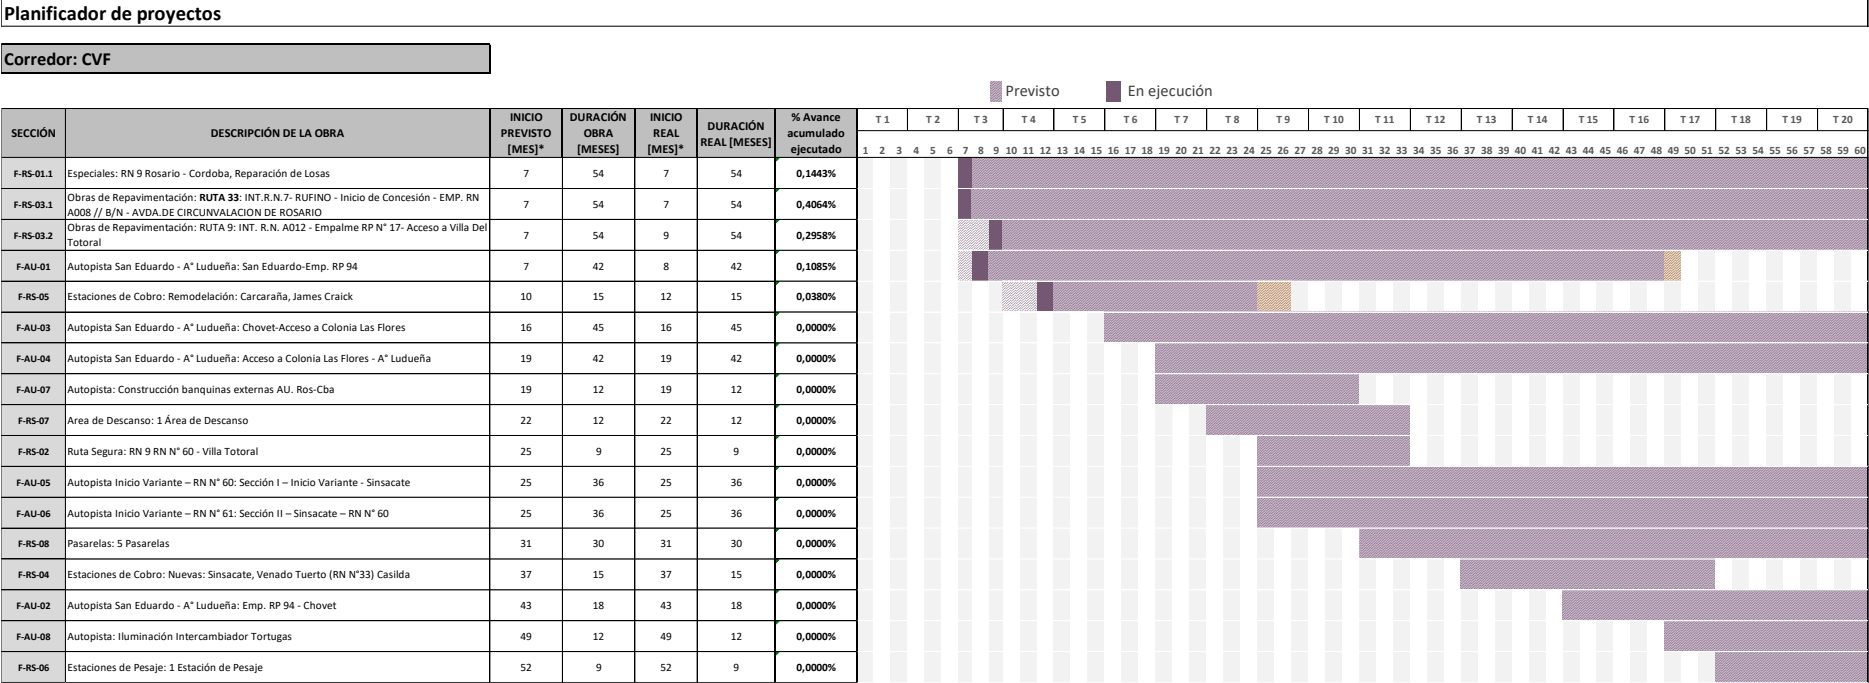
Planificador de proyectos

Corredor: CVF

Previsto En ejecución

| SECCIÓN | DESCRIPCIÓN DE LA OBRA | INICIO PREVISTO [MES]* | DURACIÓN OBRA [MESES] | INICIO REAL [MES]* | DURACIÓN REAL [MESES] | % Avance acumulado ejecutado |
|---|---|---|---|---|---|---|
| F-RS-01.1 | Especiales: RN 9 Rosario - Cordoba, Reparación de Losas | 7 | 54 | 7 | 54 | 0,1443% |
| F-RS-03.1 | Obras de Repavimentación: **RUTA 33**: INT.R.N.7- RUFINO - Inicio de Concesión - EMP. RN A008 // B/N - AVDA.DE CIRCUNVALACION DE ROSARIO | 7 | 54 | 7 | 54 | 0,4064% |
| F-RS-03.2 | Obras de Repavimentación: RUTA 9: INT. R.N. A012 - Empalme RP N° 17- Acceso a Villa Del Totoral | 7 | 54 | 9 | 54 | 0,2958% |
| F-AU-01 | Autopista San Eduardo - A° Ludueña: San Eduardo-Emp. RP 94 | 7 | 42 | 8 | 42 | 0,1085% |
| F-RS-05 | Estaciones de Cobro: Remodelación: Carcarañá, James Craick | 10 | 15 | 12 | 15 | 0,0380% |
| F-AU-03 | Autopista San Eduardo - A° Ludueña: Chovet-Acceso a Colonia Las Flores | 16 | 45 | 16 | 45 | 0,0000% |
| F-AU-04 | Autopista San Eduardo - A° Ludueña: Acceso a Colonia Las Flores - A° Ludueña | 19 | 42 | 19 | 42 | 0,0000% |
| F-AU-07 | Autopista: Construcción banquinas externas AU. Ros-Cba | 19 | 12 | 19 | 12 | 0,0000% |
| F-RS-07 | Area de Descanso: 1 Área de Descanso | 22 | 12 | 22 | 12 | 0,0000% |
| F-RS-02 | Ruta Segura: RN 9 RN N° 60 - Villa Totoral | 25 | 9 | 25 | 9 | 0,0000% |
| F-AU-05 | Autopista Inicio Variante – RN N° 60: Sección I – Inicio Variante - Sinsacate | 25 | 36 | 25 | 36 | 0,0000% |
| F-AU-06 | Autopista Inicio Variante – RN N° 61: Sección II – Sinsacate – RN N° 60 | 25 | 36 | 25 | 36 | 0,0000% |
| F-RS-08 | Pasarelas: 5 Pasarelas | 31 | 30 | 31 | 30 | 0,0000% |
| F-RS-04 | Estaciones de Cobro: Nuevas: Sinsacate, Venado Tuerto (RN N°33) Casilda | 37 | 15 | 37 | 15 | 0,0000% |
| F-AU-02 | Autopista San Eduardo - A° Ludueña: Emp. RP 94 - Chovet | 43 | 18 | 43 | 18 | 0,0000% |
| F-AU-08 | Autopista: Iluminación Intercambiador Tortugas | 49 | 12 | 49 | 12 | 0,0000% |
| F-RS-06 | Estaciones de Pesaje: 1 Estación de Pesaje | 52 | 9 | 52 | 9 | 0,0000% |

T 1 T 2 T 3 T 4 T 5 T 6 T 7 T 8 T 9 T 10 T 11 T 12 T 13 T 14 T 15 T 16 T 17 T 18 T 19 T 20

1 2 3 4 5 6 7 8 9 10 11 12 13 14 15 16 17 18 19 20 21 22 23 24 25 26 27 28 29 30 31 32 33 34 35 36 37 38 39 40 41 42 43 44 45 46 47 48 49 50 51 52 53 54 55 56 57 58 59 60